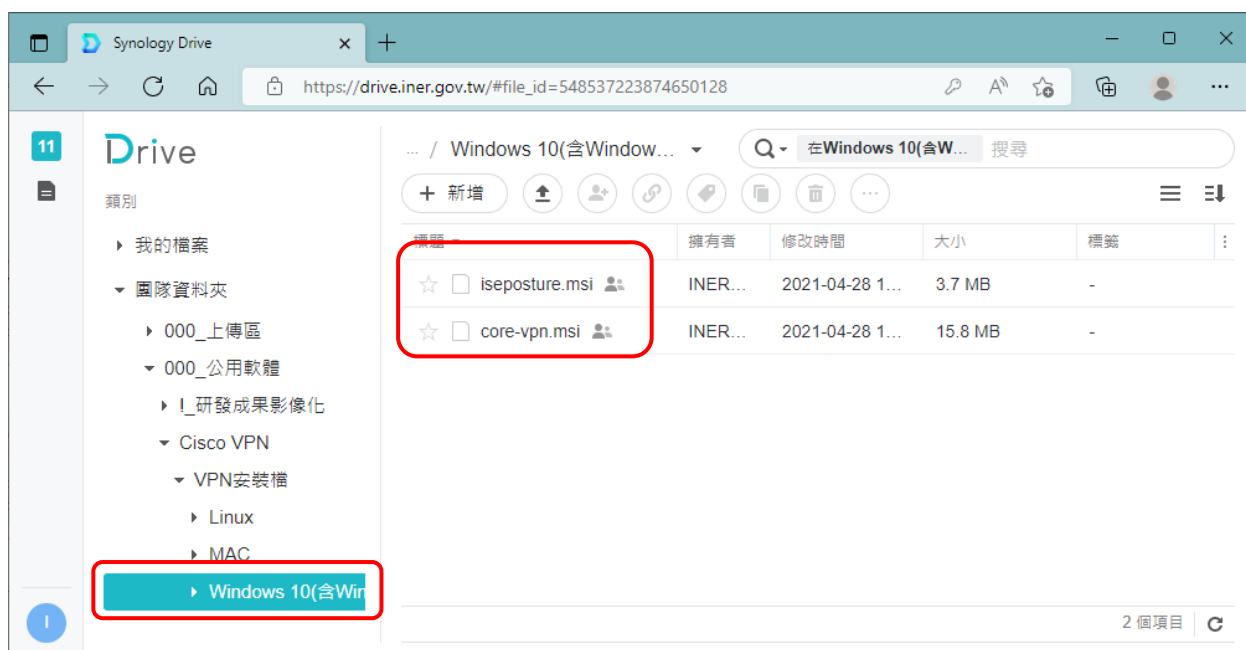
Synology Drive

https://drive.iner.gov.tw/#file_id=548537223874650128

11

Drive

類別

我的檔案

團隊資料夾

000_上傳區

000_公用軟體

!_研發成果影像化

Cisco VPN

VPN安裝檔

Linux

MAC

Windows 10(含Win

I

... / Windows 10(含Window...

在Windows 10(含W... 搜尋

新增

| 標題 | 擁有者 | 修改時間 | 大小 | 標籤 |
|---|---|---|---|---|
| iseposture.msi | INER... | 2021-04-28 1... | 3.7 MB | - |
| core-vpn.msi | INER... | 2021-04-28 1... | 15.8 MB | - |

2 個項目